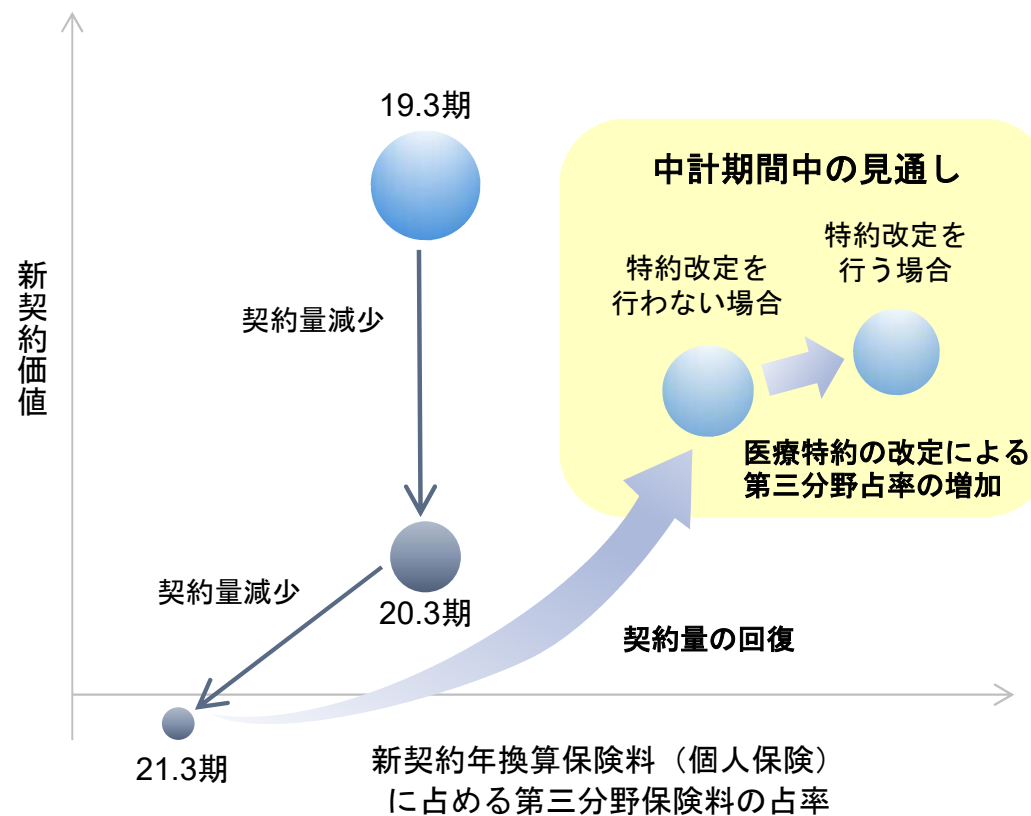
新契約価値

19.3期

契約量減少

20.3期

契約量減少

21.3期

中計期間中の見通し

特約改定を行わない場合

特約改定を行う場合

医療特約の改定による第三分野占率の増加

契約量の回復

新契約年換算保険料（個人保険）に占める第三分野保険料の占率